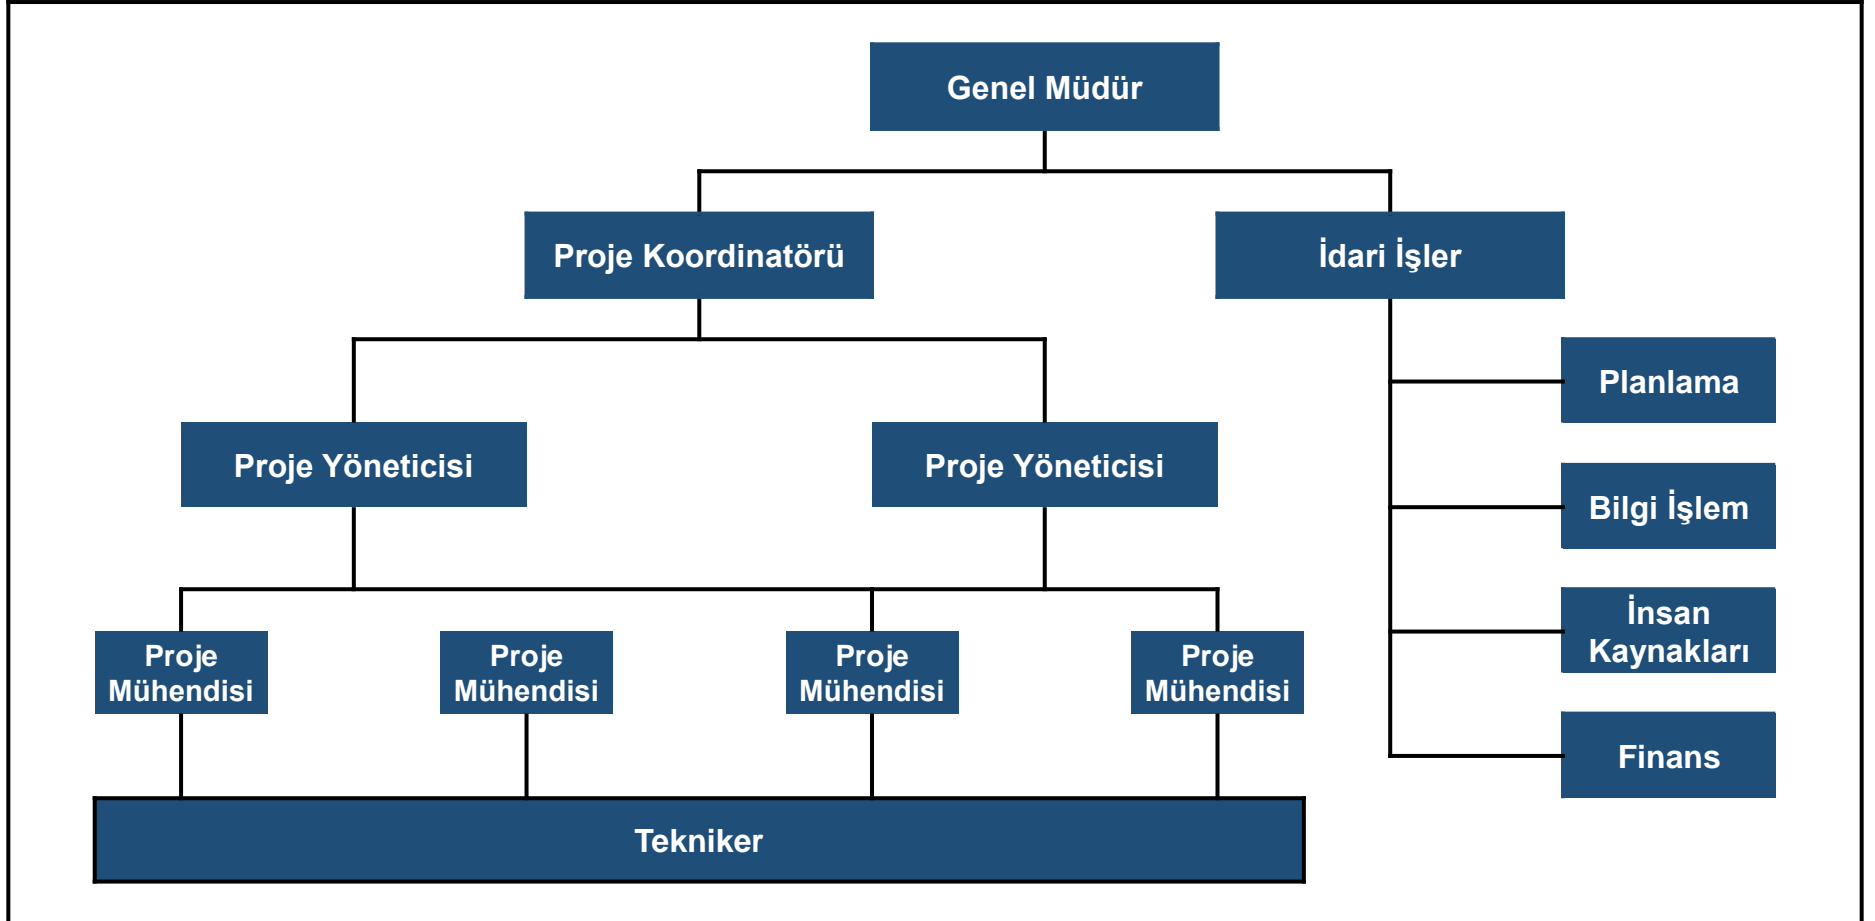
Genel Müdür

Proje Koordinatörü

İdari İşler

Planlama

Proje Yöneticisi

Proje Yöneticisi

Bilgi İşlem

İnsan Kaynakları

Proje Mühendisi

Proje Mühendisi

Proje Mühendisi

Proje Mühendisi

Finans

Tekniker